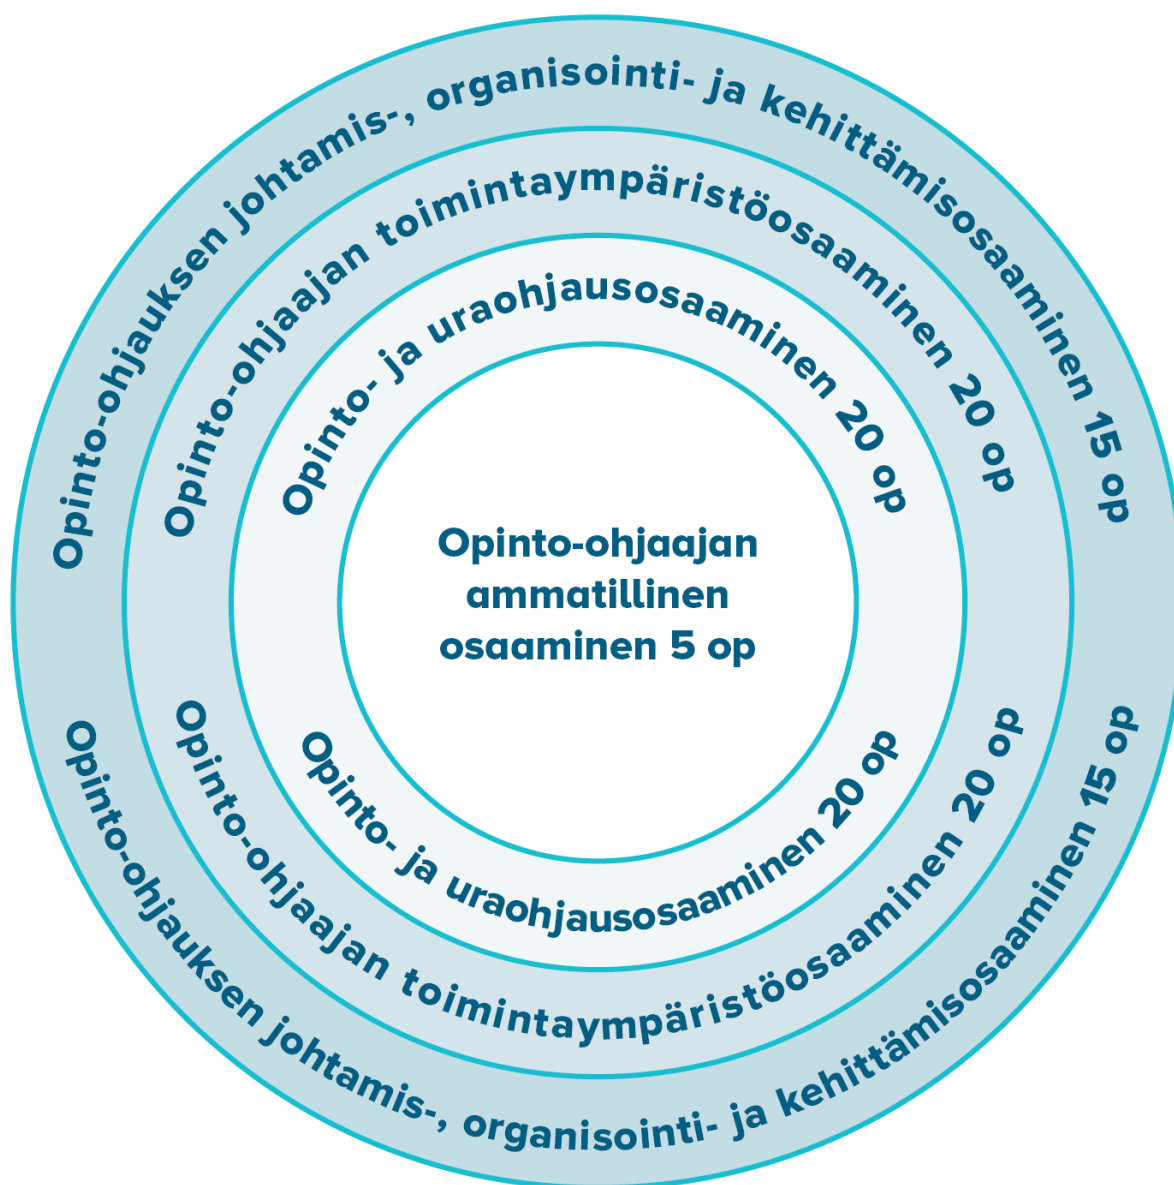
Opinto-ohjauksen johtamis-, organisointi- ja kehittämisosaaminen 15 op

Opinto-ohjaajan toimintaympäristöosaaminen 20 op

Opinto- ja uraohjausosaaminen 20 op

Opinto-ohjaajan ammatillinen osaaminen 5 op

Opinto- ja uraohjausosaaminen 20 op

Opinto-ohjaajan toimintaympäristöosaaminen 20 op

Opinto-ohjauksen johtamis-, organisointi- ja kehittämisosaaminen 15 op